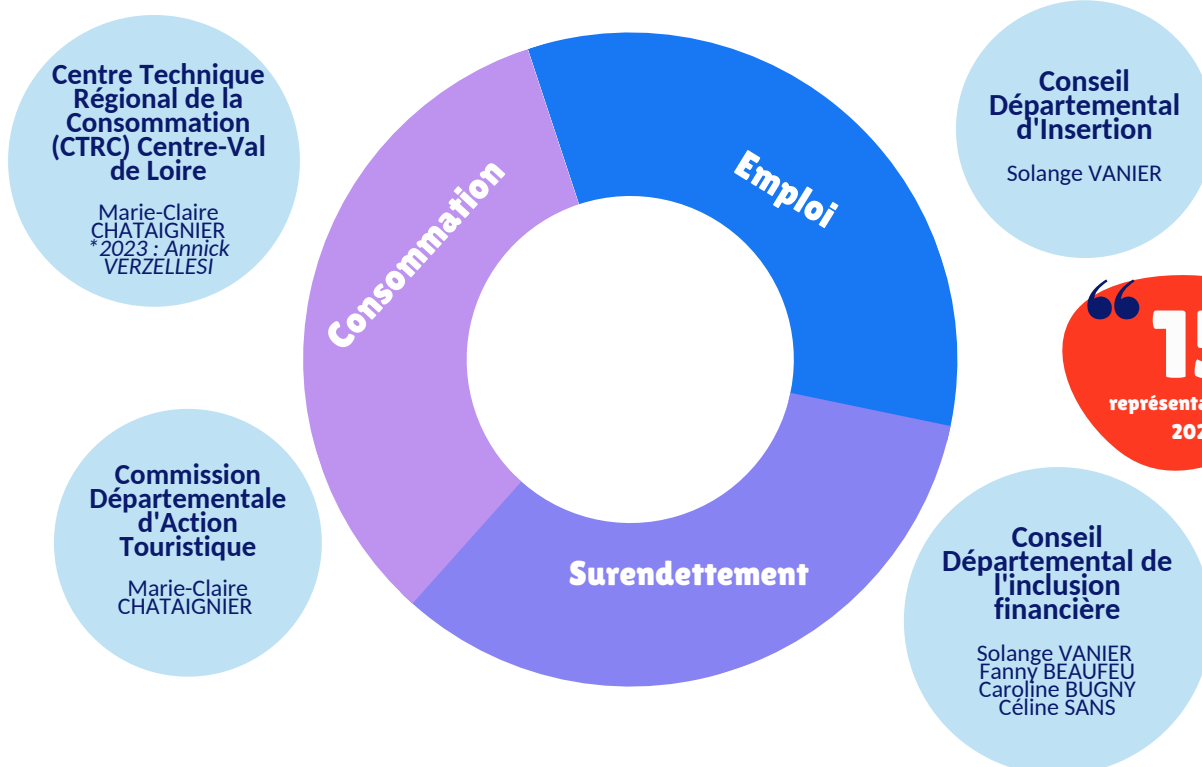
Centre Technique Régional de la Consommation (CTRC) Centre-Val de Loire

Marie-Claire CHATAIGNIER
*2023 : Annick VERZELLESI

Consommation

Emploi

Surendettement

Conseil Départemental d'Insertion

Solange VANIER

“ 15
représenta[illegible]
202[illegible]

Commission Départementale d'Action Touristique

Marie-Claire CHATAIGNIER

Conseil Départemental de l'inclusion financière

Solange VANIER
Fanny BEAUFEU
Caroline BUGNY
Céline SANS